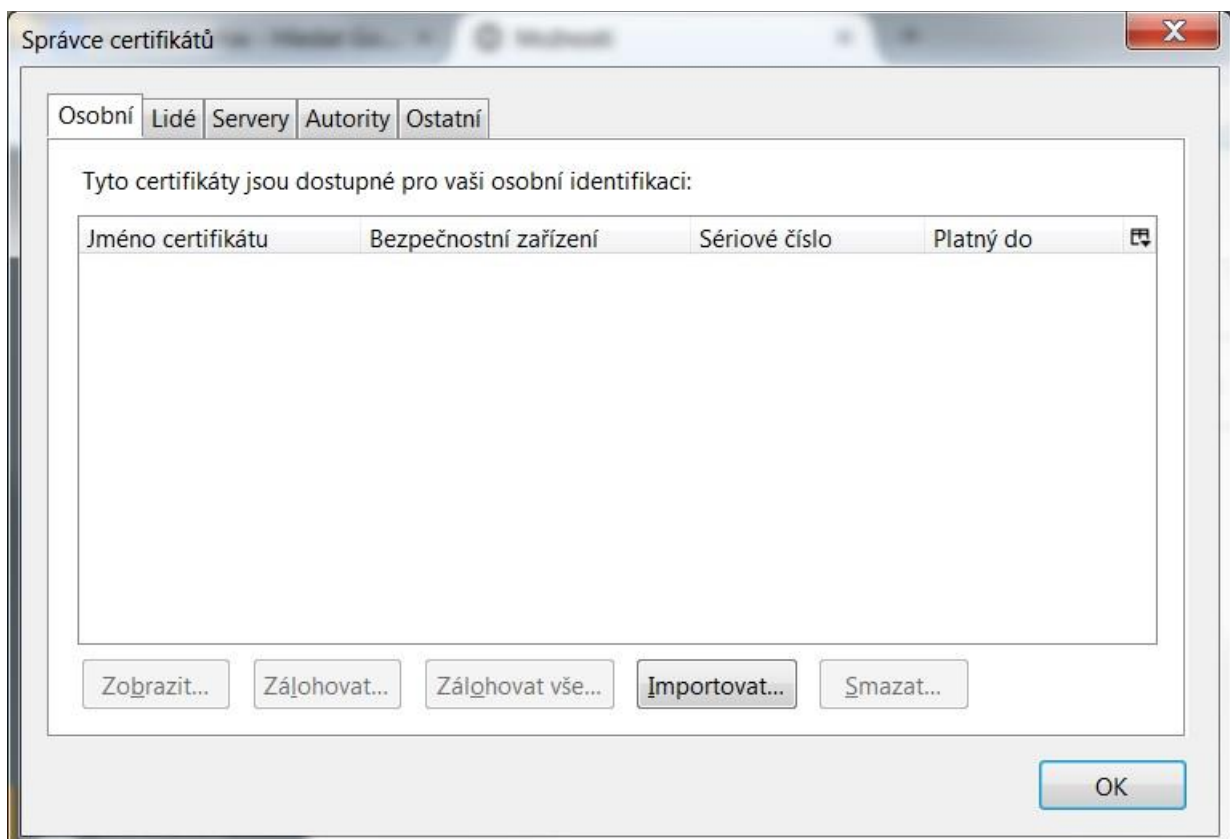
Správce certifikátů

Osobní | Lidé | Servery | Autority | Ostatní

Tyto certifikáty jsou dostupné pro vaši osobní identifikaci:

| Jméno certifikátu | Bezpečnostní zařízení | Sériové číslo | Platný do |
|---|---|---|---|

Zobrazit... Zálohovat... Zálohovat vše... Importovat... Smazat...

OK